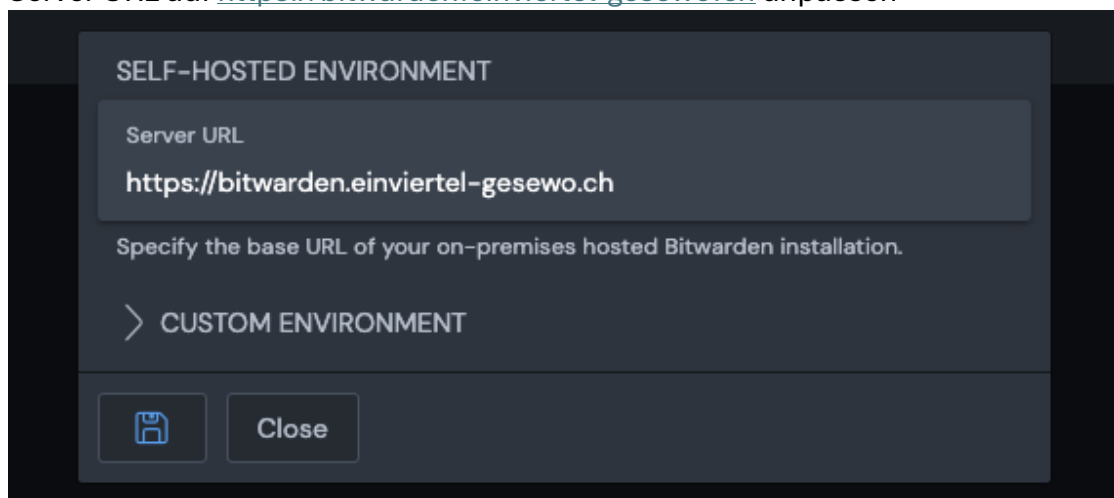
Server URL auf https://bitwarden.einviertel-gesewo.ch anpassen

SELF-HOSTED ENVIRONMENT

Server URL

https://bitwarden.einviertel-gesewo.ch

Specify the base URL of your on-premises hosted Bitwarden installation.

CUSTOM ENVIRONMENT

Close